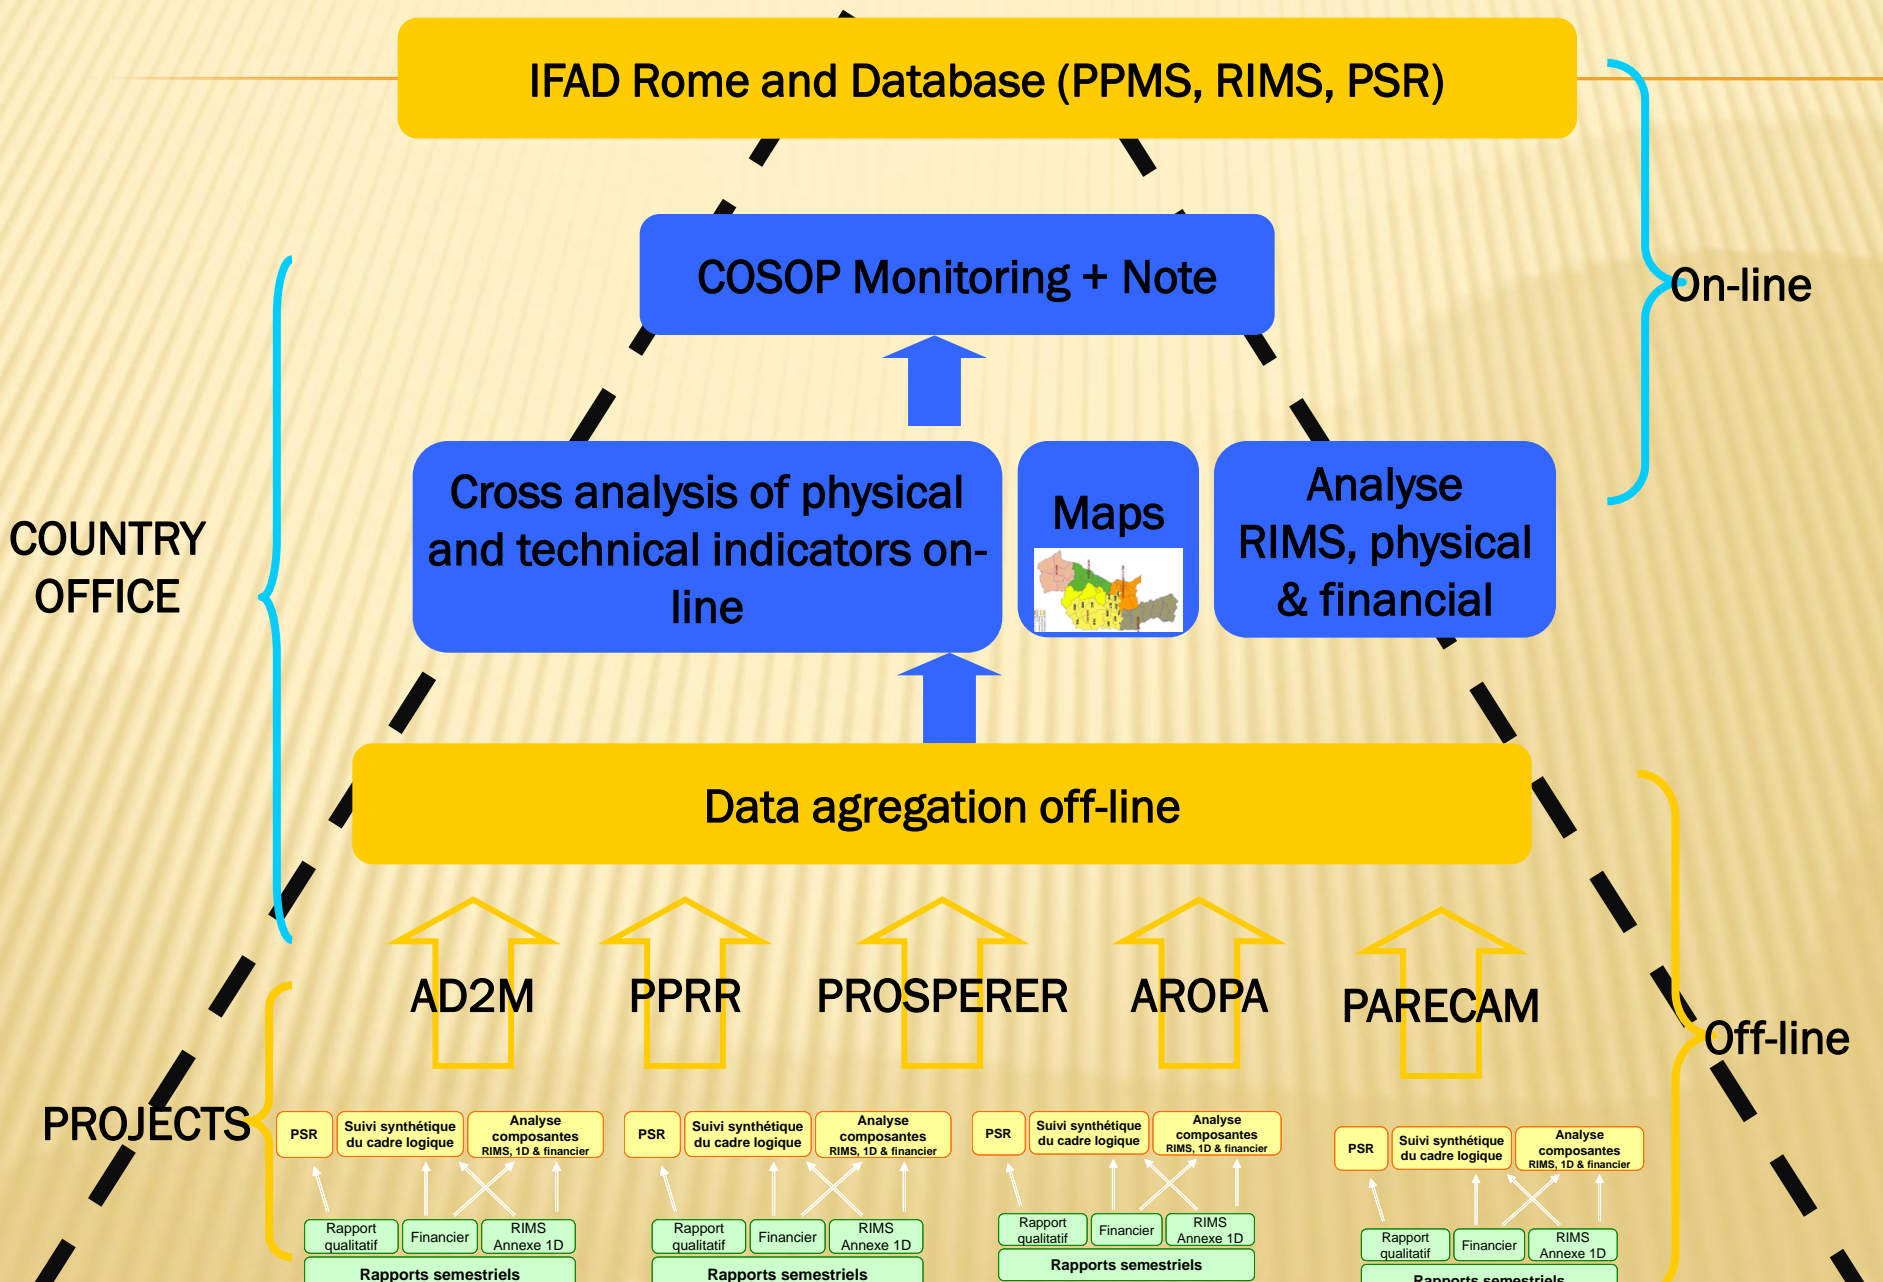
IFAD Rome and Database (PPMS, RIMS, PSR)

COSOP Monitoring + Note

On-line

COUNTRY OFFICE

Cross analysis of physical and technical indicators on-line

Maps

Analyse RIMS, physical & financial

Data agregation off-line

AD2M

PPRR

PROSPERER

AROPA

PARECAM

Off-line

PROJECTS

PSR
Suivi synthétique du cadre logique
Analyse composantes RIMS, 1D & financier
Rapport qualitatif
Financier
RIMS Annexe 1D
Rapports semestriels

PSR
Suivi synthétique du cadre logique
Analyse composantes RIMS, 1D & financier
Rapport qualitatif
Financier
RIMS Annexe 1D
Rapports semestriels

PSR
Suivi synthétique du cadre logique
Analyse composantes RIMS, 1D & financier
Rapport qualitatif
Financier
RIMS Annexe 1D
Rapports semestriels

PSR
Suivi synthétique du cadre logique
Analyse composantes RIMS, 1D & financier
Rapport qualitatif
Financier
RIMS Annexe 1D
Rapports semestriels